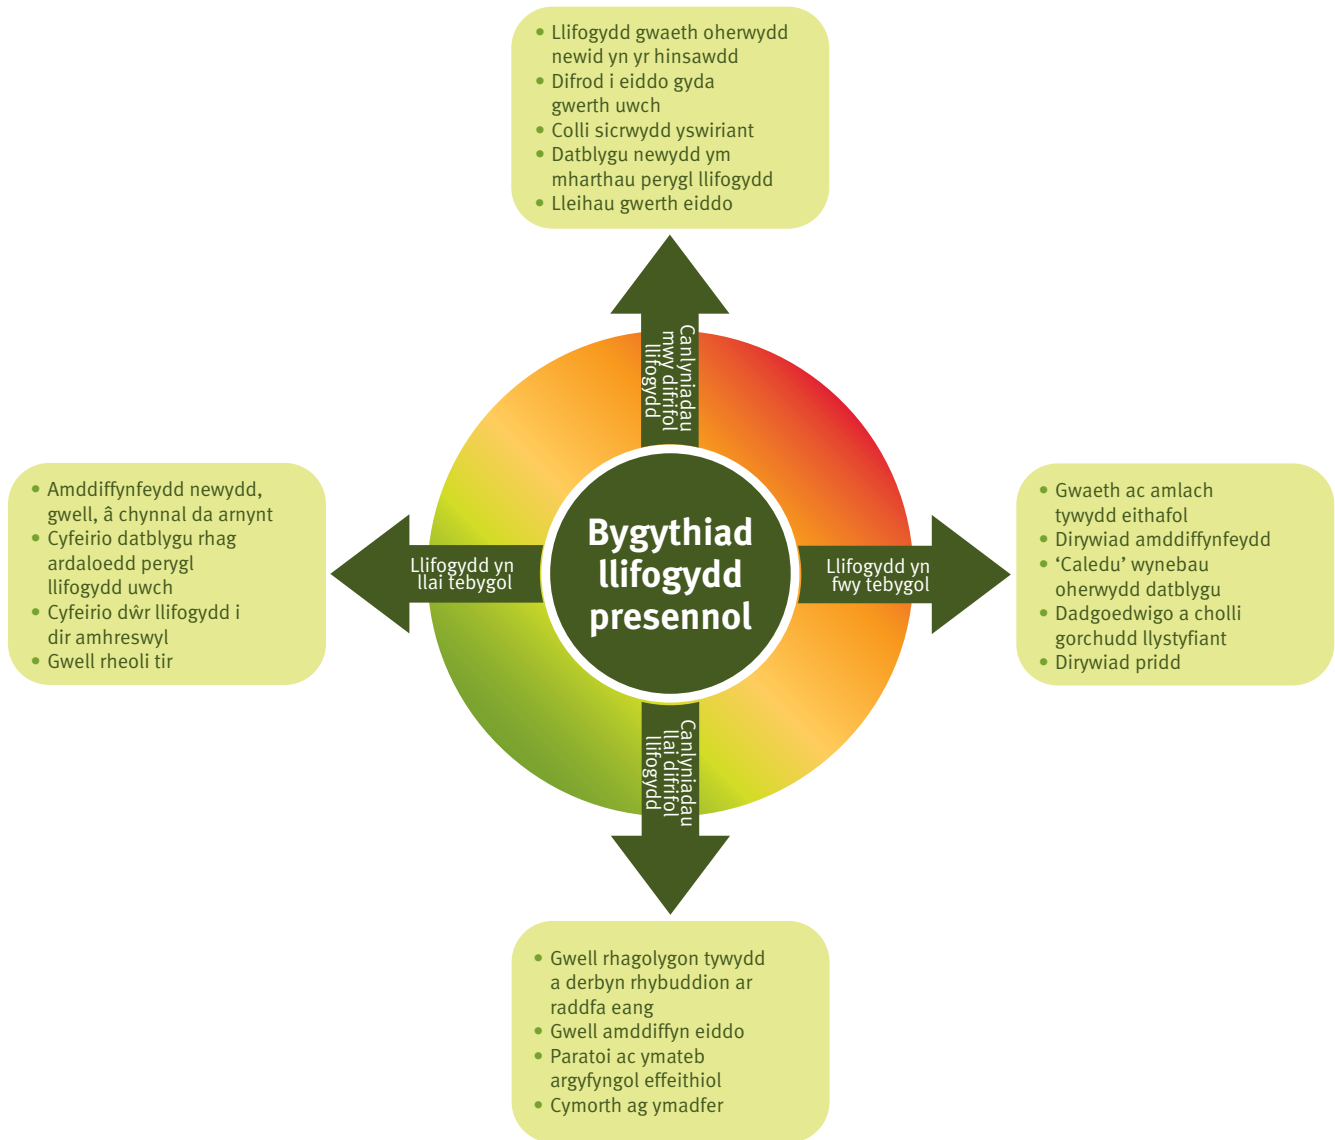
- Llifogydd gwaeth oherwydd newid yn yr hinsawdd
- Difrod i eiddo gyda gwerth uwch
- Colli sicrwydd yswiriant
- Datblygu newydd ym mharthau perygl llifogydd
- Lleihau gwerth eiddo

Canlyniadau mwy difrifol llifogydd

- Amddiffynfeydd newydd, gwell, â chynnal da arnynt
- Cyfeirio datblygu rhag ardaloedd perygl llifogydd uwch
- Cyfeirio dŵr llifogydd i dir amhreswyl
- Gwell rheoli tir

Llifogydd yn llai tebygol

Bygythiad llifogydd presennol

Llifogydd yn fwy tebygol

- Gwaeth ac amlach tywydd eithafol
- Dirywiad amddiffynfeydd
- 'Caledu' wynebau oherwydd datblygu
- Dadgoedwigo a cholli gorchudd llystyfiant
- Dirywiad pridd

Canlyniadau llai difrifol llifogydd

- Gwell rhagolygon tywydd a derbyn rhybuddion ar raddfa eang
- Gwell amddiffyn eiddo
- Paratoi ac ymateb argyfyngol effeithiol
- Cymorth ag ymadfer